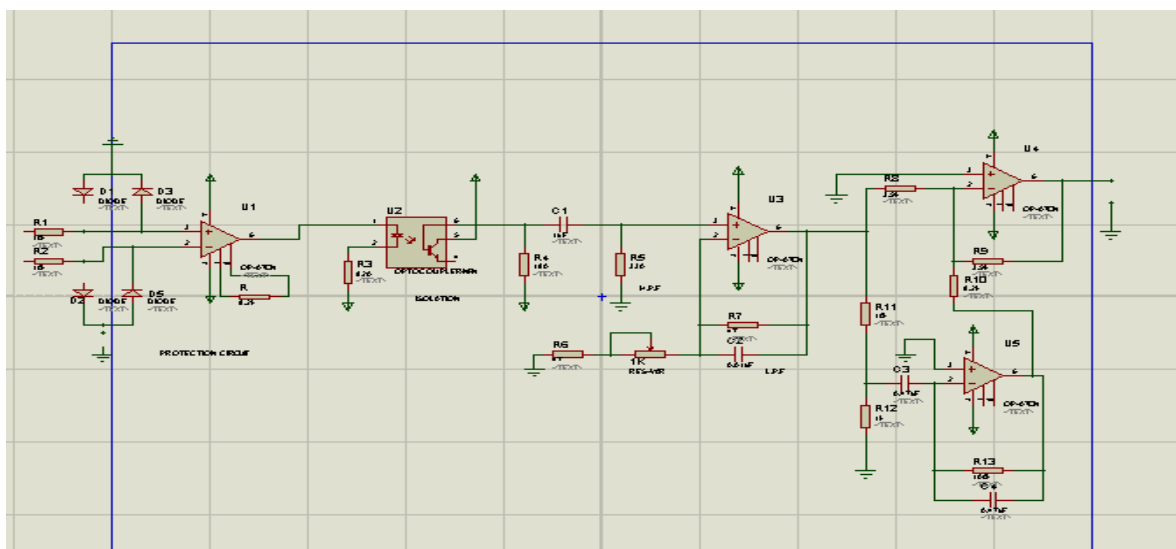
D1
DIODE
<TEXT>
D3
DIODE
<TEXT>
R1
1k
<TEXT>
R2
1k
<TEXT>
D2
DIODE
<TEXT>
D5
DIODE
<TEXT>
PROTECTION CIRCUIT
U1
OP-07CN
<TEXT>
R
8.2k
U2
R3
82E
<TEXT>
OPTOCOUPLER-NPN
ISOLATION
C1
1nF
<TEXT>
R4
1M
<TEXT>
R5
33E
<TEXT>
H.P.F
U3
OP-07CN
<TEXT>
R6
1k
<TEXT>
1K
RES-VAR
R7
1k
<TEXT>
C2
0.01nF
L.P.F
R8
33k
<TEXT>
U4
OP-07CN
<TEXT>
R9
33k
<TEXT>
R10
8.2k
<TEXT>
R11
1k
<TEXT>
R12
1k
<TEXT>
C3
0.01nF
<TEXT>
U5
OP-07CN
<TEXT>
R13
10E
<TEXT>
0.01nF
<TEXT>